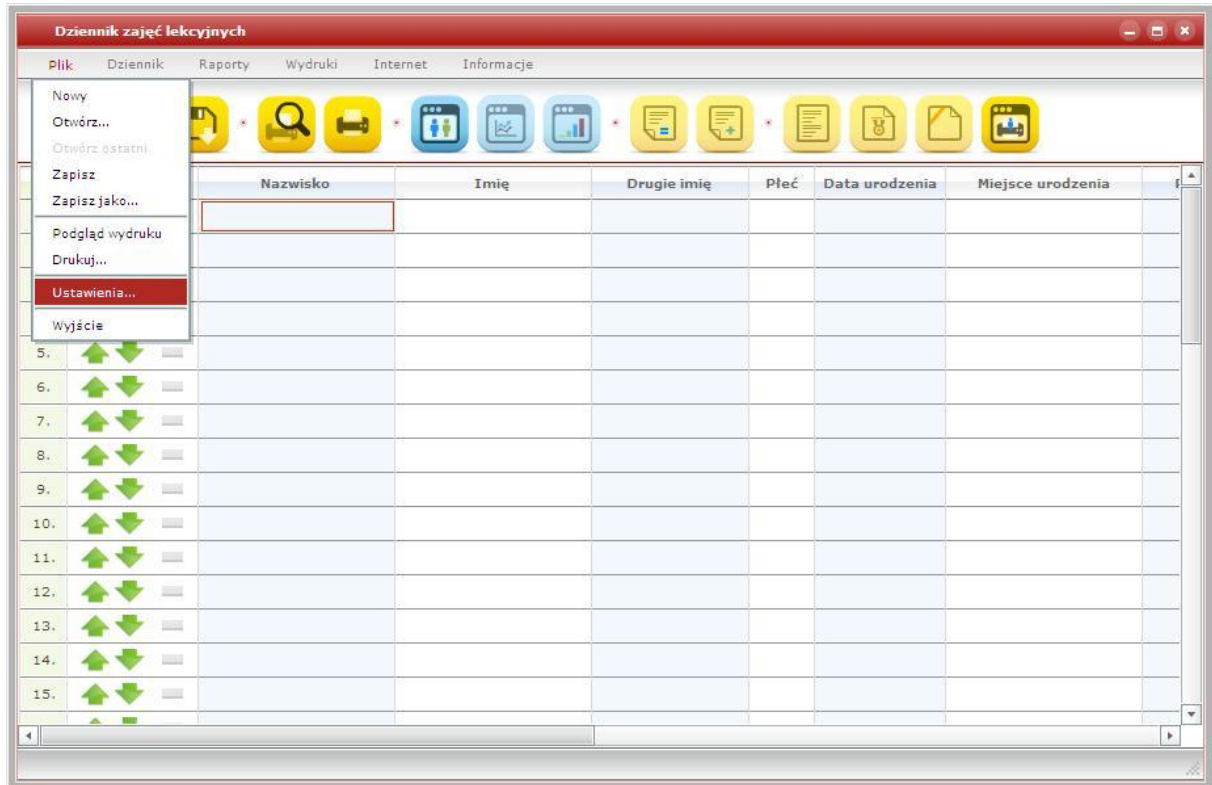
Dziennik zajęć lekcyjnych

Plik Dziennik Raporty Wydruki Internet Informacje

Nowy
Otwórz...
Otwórz ostatni
Zapisz
Zapisz jako...
Podgląd wydruku
Drukuj...
Ustawienia...
Wyjście

| | Nazwisko | Imię | Drugie imię | Płeć | Data urodzenia | Miejsce urodzenia |
|---|---|---|---|---|---|---|
| | | | | | | |
| | | | | | | |
| | | | | | | |
| | | | | | | |
| 5. | | | | | | |
| 6. | | | | | | |
| 7. | | | | | | |
| 8. | | | | | | |
| 9. | | | | | | |
| 10. | | | | | | |
| 11. | | | | | | |
| 12. | | | | | | |
| 13. | | | | | | |
| 14. | | | | | | |
| 15. | | | | | | |